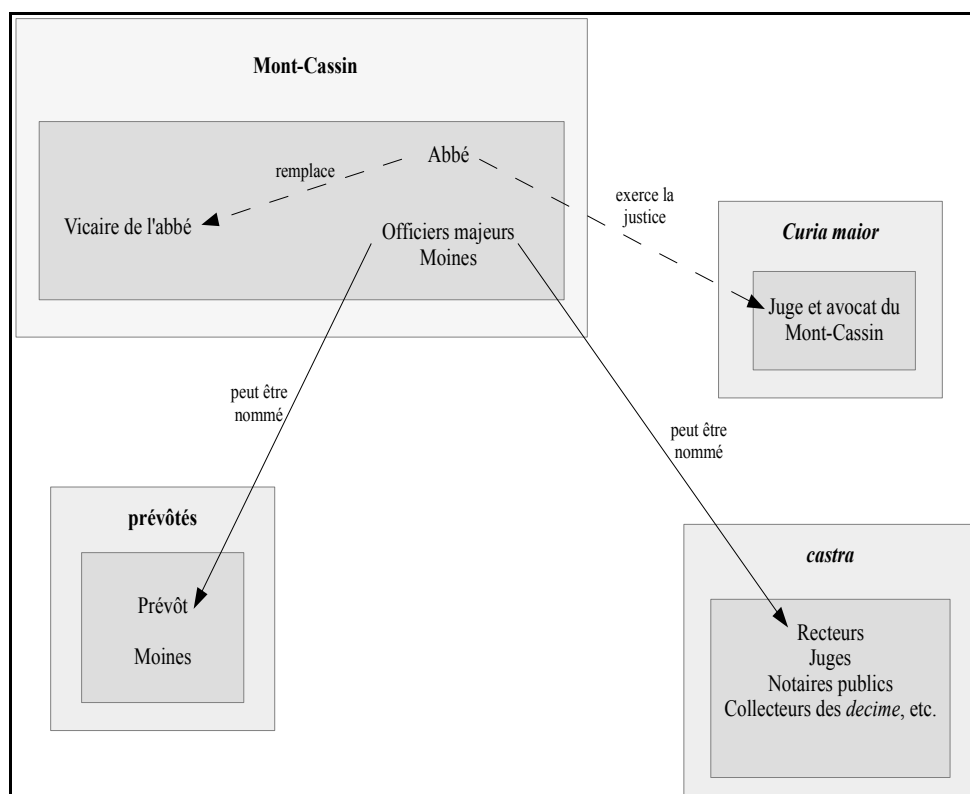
Mont-Cassin

Abbé

remplace

Vicaire de l'abbé

Officiers majeurs
Moines

exerce la justice

Curia maior

Juge et avocat du Mont-Cassin

peut être nommé

peut être nommé

prévôtés

Prévôt

Moines

castra

Recteurs
Juges
Notaires publics
Collecteurs des decime, etc.